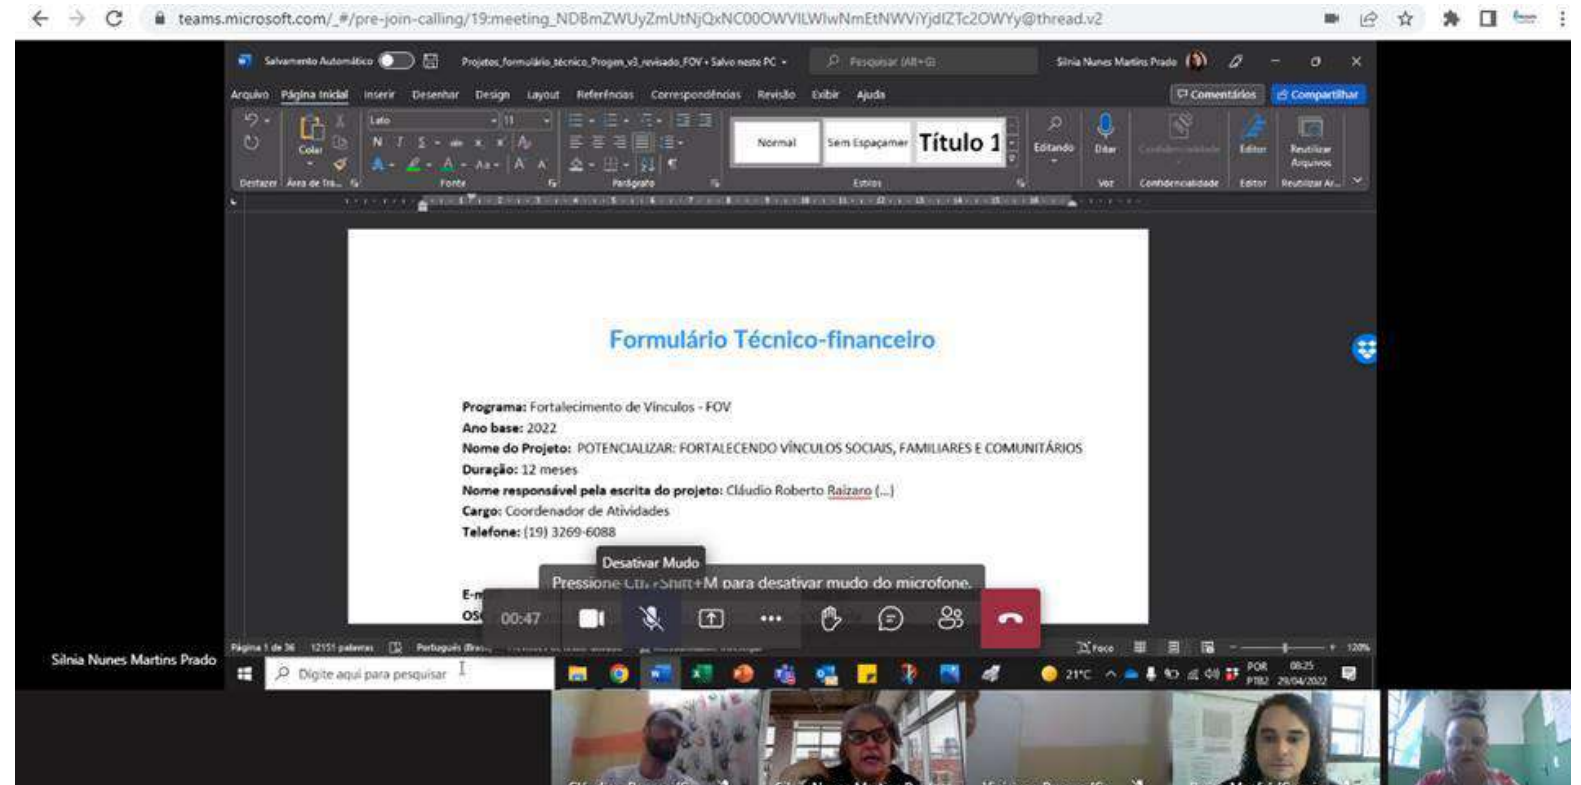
teams.microsoft.com/_#/pre-join-calling/19:meeting_NDBmZWUyZmUtNjQxNC00OWVlLWIwNmEtNWViYjdlZTc2OWYy@thread.v2

Salvamento Automático  Projetos_formulário_técnico_Progem_v3_revisado_FOV • Salvo neste PC  Pesquisar (Alt+G)  Silnia Nunes Martins Prado

Arquivo  Página Inicial  Inserir  Desenhar  Design  Layout  Referências  Correspondências  Revisão  Exibir  Ajuda  Comentários  Compartilhar

Desfazer  Colar  Área de Tra...  Lato  11  Fonte  Parágrafo  Normal  Sem Espaçamento  Título 1  Estilos  Editando  Ditar  Voz  Confidencialidade  Editor  Reutilizar Arquivos

Formulário Técnico-financeiro

Programa: Fortalecimento de Vínculos - FOV
Ano base: 2022
Nome do Projeto: POTENCIALIZAR: FORTALECENDO VÍNCULOS SOCIAIS, FAMILIARES E COMUNITÁRIOS
Duração: 12 meses
Nome responsável pela escrita do projeto: Cláudio Roberto Raizaro (...)
Cargo: Coordenador de Atividades
Telefone: (19) 3269-6088

E-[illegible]
OS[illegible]

Desativar Mudo
Pressione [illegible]+M para desativar mudo do microfone.

00:47

Página 1 de 36  12151 palavras  Português (Brasil)  Foco  120%

Silnia Nunes Martins Prado

Digite aqui para pesquisar

21°C  POR PTB2  08:25 29/04/2022